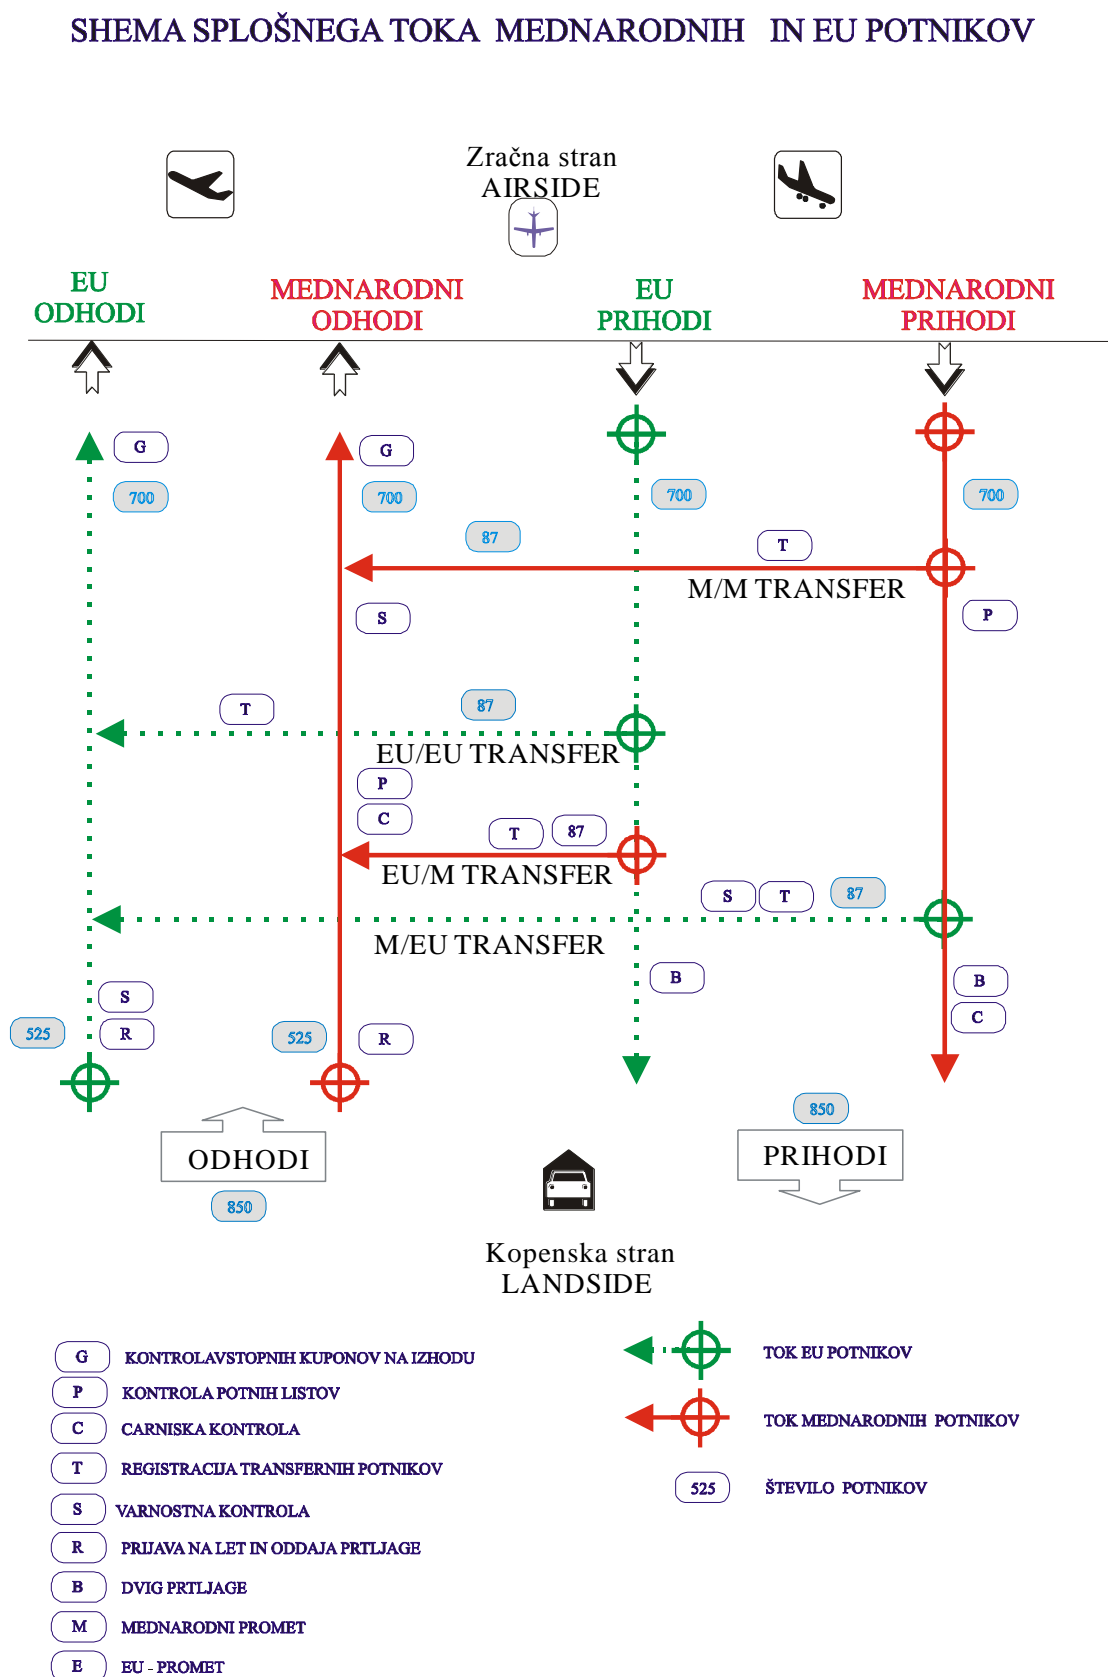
SHEMA SPLOŠNEGA TOKA MEDNARODNIH IN EU POTNIKOV

Zračna stran
AIRSIDE

EU
ODHODI

MEDNARODNI
ODHODI

EU
PRIHODI

MEDNARODNI
PRIHODI

G

700

G

700

700

700

87

T

M/M TRANSFER

S

P

T

87

EU/EU TRANSFER

P

C

T

87

EU/M TRANSFER

S

T

87

M/EU TRANSFER

B

B

C

S

R

525

525

R

850

ODHODI

PRIHODI

850

Kopenska stran
LANDSIDE

G KONTROLAVSTOPNIH KUPONOV NA IZHODU
P KONTROLA POTNIH LISTOV
C CARNISKA KONTROLA
T REGISTRACIJA TRANSFERNIH POTNIKOV
S VARNOSTNA KONTROLA
R PRIJAVA NA LET IN ODDAJA PRTLJAGE
B DVIG PRTLJAGE
M MEDNARODNI PROMET
E EU - PROMET

TOK EU POTNIKOV
TOK MEDNARODNIH POTNIKOV
525 ŠTEVILO POTNIKOV